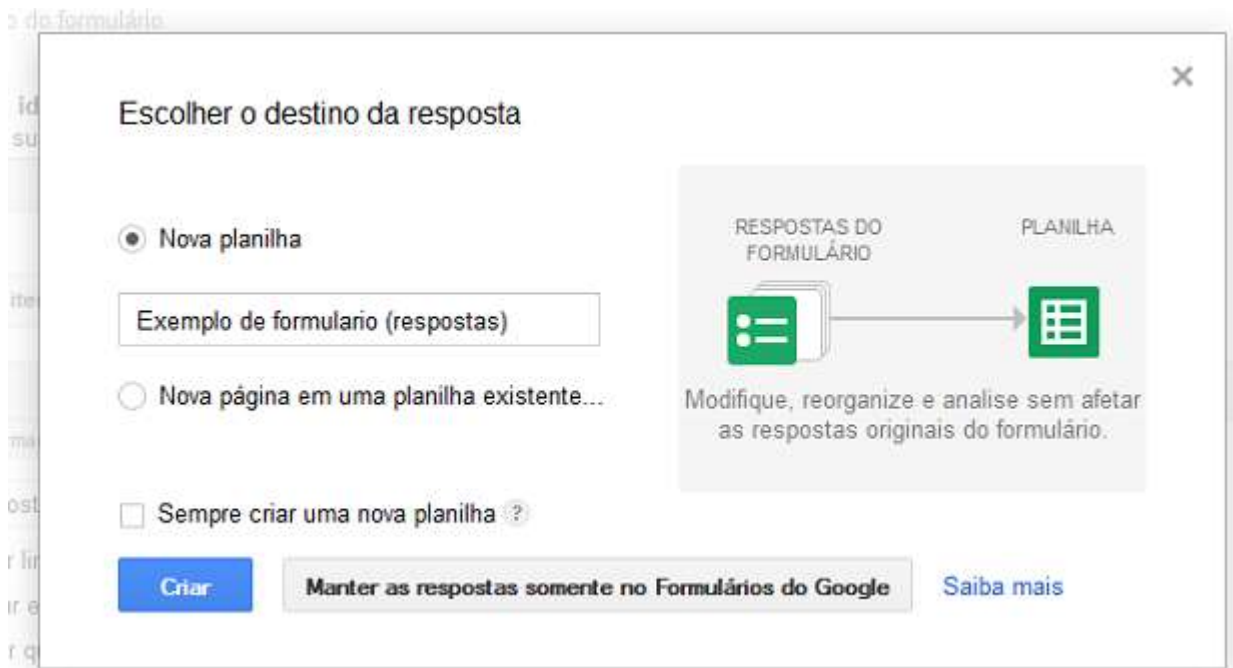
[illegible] do formulário

×

Escolher o destino da resposta

Nova planilha

Exemplo de formulario (respostas)

Nova página em uma planilha existente...

RESPOSTAS DO FORMULÁRIO

PLANILHA

Modifique, reorganize e analise sem afetar as respostas originais do formulário.

Sempre criar uma nova planilha ?

Criar

Manter as respostas somente no Formulários do Google

Saiba mais